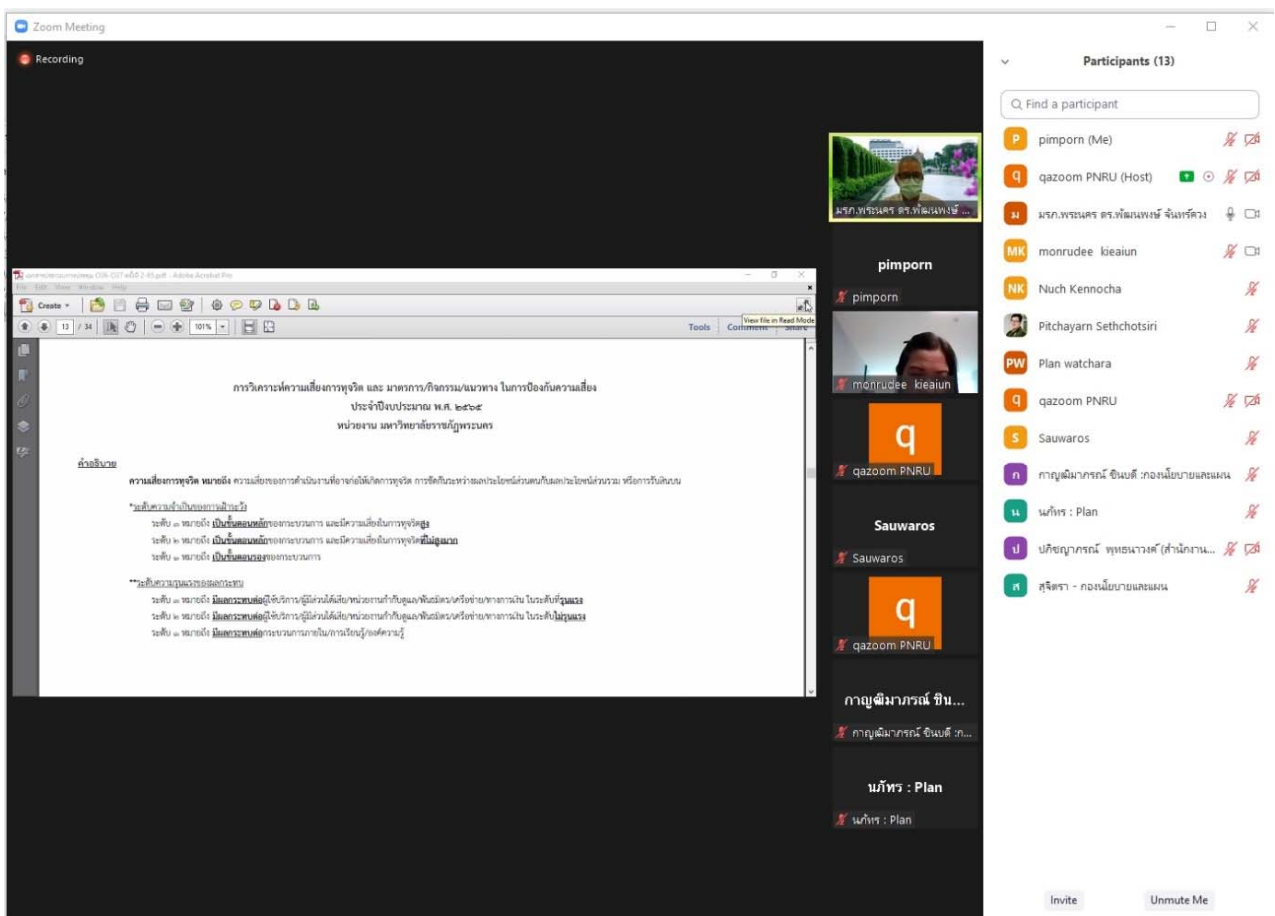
Zoom Meeting

Recording

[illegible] - Adobe Acrobat Pro
File Edit View Window Help
Create
13 / 34
101%
Tools Comment Share
View file in Read Mode

การวิเคราะห์ความเสี่ยงการทุจริต และ มาตรการ/กิจกรรม/แนวทาง ในการป้องกันความเสี่ยง
ประจำปีงบประมาณ พ.ศ. ๒๕๖๕
หน่วยงาน มหาวิทยาลัยราชภัฏพระนคร

คำอธิบาย
ความเสี่ยงการทุจริต หมายถึง ความเสี่ยงของการดำเนินงานที่อาจก่อให้เกิดการทุจริต การขัดกันระหว่างผลประโยชน์ส่วนตนกับผลประโยชน์ส่วนรวม หรือการรับสินบน

*ระดับความจำเป็นของการเฝ้าระวัง
ระดับ ๓ หมายถึง เป็นขั้นตอนหลักของกระบวนการ และมีความเสี่ยงในการทุจริตสูง
ระดับ ๒ หมายถึง เป็นขั้นตอนหลักของกระบวนการ และมีความเสี่ยงในการทุจริตที่ไม่สูงมาก
ระดับ ๑ หมายถึง เป็นขั้นตอนรองของกระบวนการ

**ระดับความรุนแรงของผลกระทบ
ระดับ ๓ หมายถึง มีผลกระทบต่อผู้ใช้บริการ/ผู้มีส่วนได้เสีย/หน่วยงานกำกับดูแล/พันธมิตร/เครือข่าย/ทางการเงิน ในระดับที่รุนแรง
ระดับ ๒ หมายถึง มีผลกระทบต่อผู้ใช้บริการ/ผู้มีส่วนได้เสีย/หน่วยงานกำกับดูแล/พันธมิตร/เครือข่าย/ทางการเงิน ในระดับไม่รุนแรง
ระดับ ๑ หมายถึง มีผลกระทบต่อกระบวนการภายใน/การเรียนรู้/องค์ความรู้

มรภ.พระนคร ดร.พัฒนพงษ์ ...
pimporn
pimporn
monrudee kieaiun
q
qazoom PNRU
Sauwaros
Sauwaros
q
qazoom PNRU
กาญฒิมาภรณ์ ชิน...
กาญฒิมาภรณ์ ชินบดี :ก...
นภัทร : Plan
นภัทร : Plan

Participants (13)
Find a participant
pimporn (Me)
qazoom PNRU (Host)
มรภ.พระนคร ดร.พัฒนพงษ์ จันทร์ควง
monrudee kieaiun
Nuch Kennocha
Pitchayarn Sethchotsiri
Plan watchara
qazoom PNRU
Sauwaros
กาญฒิมาภรณ์ ชินบดี :กองนโยบายและแผน
นภัทร : Plan
ปศิชญาภรณ์ พุทธนาวงค์ (สำนักงาน...
สุจิตรา - กองนโยบายและแผน
Invite
Unmute Me